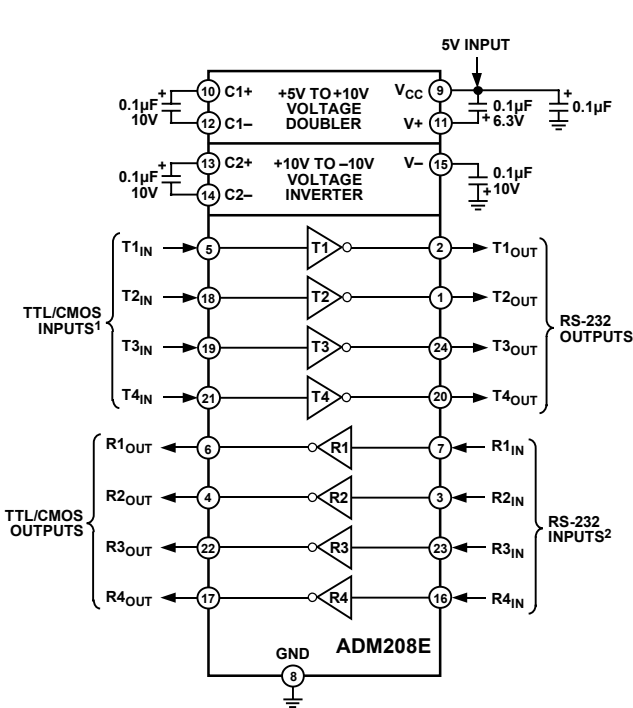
5V INPUT

0.1µF 10V
10 C1+
12 C1–
+5V TO +10V VOLTAGE DOUBLER
$V_{CC}$ 9
V+ 11
0.1µF 6.3V
0.1µF

0.1µF 10V
13 C2+
14 C2–
+10V TO –10V VOLTAGE INVERTER
V– 15
0.1µF 10V

TTL/CMOS INPUTS$^1$
$T1_{IN}$ 5 T1 2 $T1_{OUT}$
$T2_{IN}$ 18 T2 1 $T2_{OUT}$
$T3_{IN}$ 19 T3 24 $T3_{OUT}$
$T4_{IN}$ 21 T4 20 $T4_{OUT}$
RS-232 OUTPUTS

TTL/CMOS OUTPUTS
$R1_{OUT}$ 6 R1 7 $R1_{IN}$
$R2_{OUT}$ 4 R2 3 $R2_{IN}$
$R3_{OUT}$ 22 R3 23 $R3_{IN}$
$R4_{OUT}$ 17 R4 16 $R4_{IN}$
RS-232 INPUTS$^2$

GND
8
ADM208E